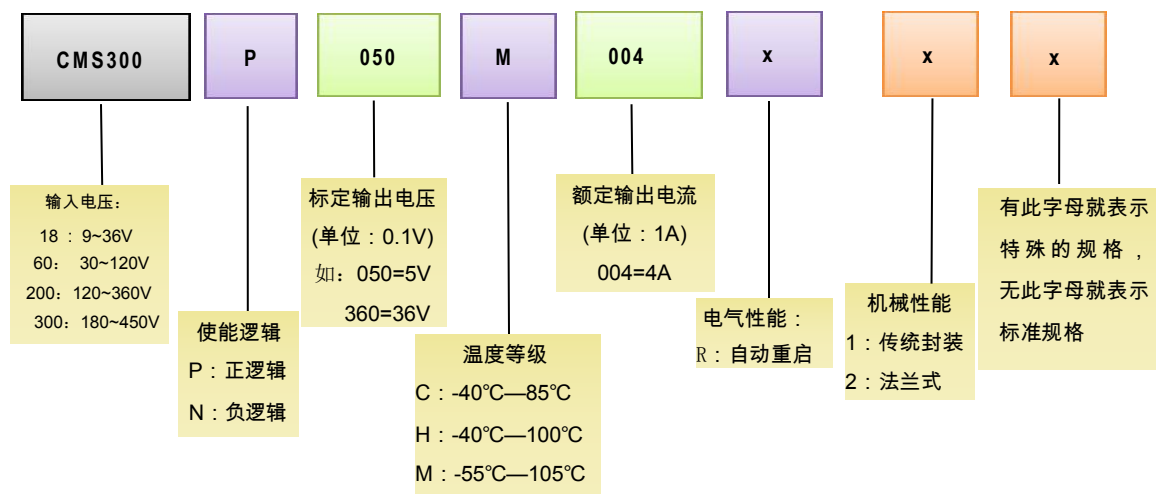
CMS300

P

050

M

004

x

x

x

输入电压：
18 ： 9~36V
60： 30~120V
200：120~360V
300：180~450V

使能逻辑
P：正逻辑
N：负逻辑

标定输出电压
(单位：0.1V)
如：050=5V
360=36V

温度等级
C：-40℃—85℃
H：-40℃—100℃
M：-55℃—105℃

额定输出电流
(单位：1A)
004=4A

电气性能：
R：自动重启

机械性能
1：传统封装
2：法兰式

有此字母就表示特殊的规格，无此字母就表示标准规格